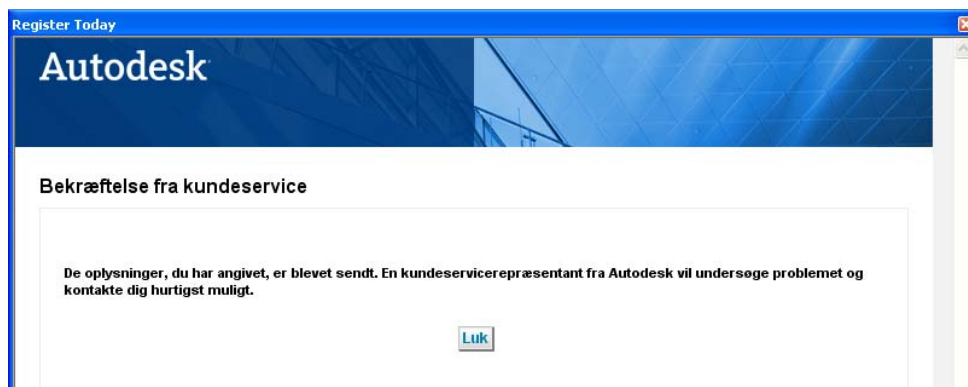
Register Today

Autodesk

Bekræftelse fra kundeservice

De oplysninger, du har angivet, er blevet sendt. En kundeservicerepræsentant fra Autodesk vil undersøge problemet og kontakte dig hurtigst muligt.

Luk